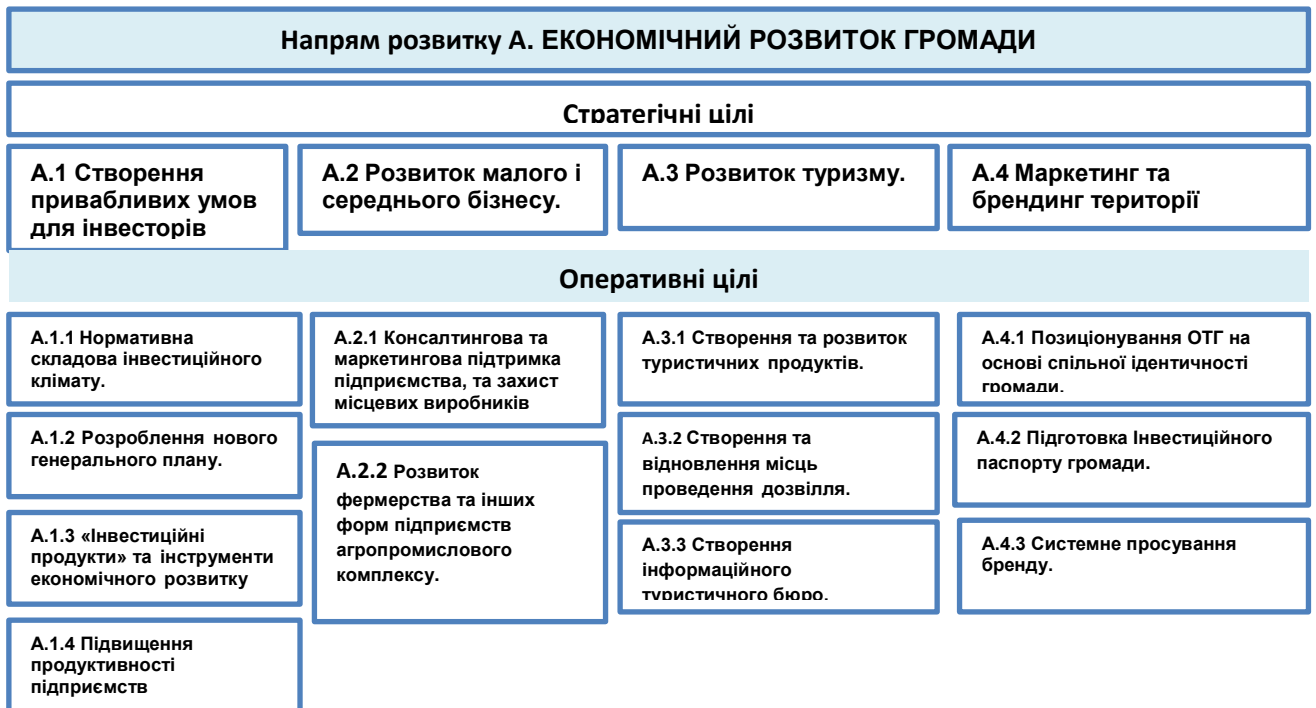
Напрям розвитку А. ЕКОНОМІЧНИЙ РОЗВИТОК ГРОМАДИ

Стратегічні цілі

А.1 Створення привабливих умов для інвесторів

А.2 Розвиток малого і середнього бізнесу.

А.3 Розвиток туризму.

А.4 Маркетинг та брендинг території

Оперативні цілі

А.1.1 Нормативна складова інвестиційного клімату.

А.1.2 Розроблення нового генерального плану.

А.1.3 «Інвестиційні продукти» та інструменти економічного розвитку

А.1.4 Підвищення продуктивності підприємств

А.2.1 Консалтингова та маркетингова підтримка підприємства, та захист місцевих виробників

А.2.2 Розвиток фермерства та інших форм підприємств агропромислового комплексу.

А.3.1 Створення та розвиток туристичних продуктів.

А.3.2 Створення та відновлення місць проведення дозвілля.

А.3.3 Створення інформаційного туристичного бюро.

А.4.1 Позиціонування ОТГ на основі спільної ідентичності громади.

А.4.2 Підготовка Інвестиційного паспорту громади.

А.4.3 Системне просування бренду.